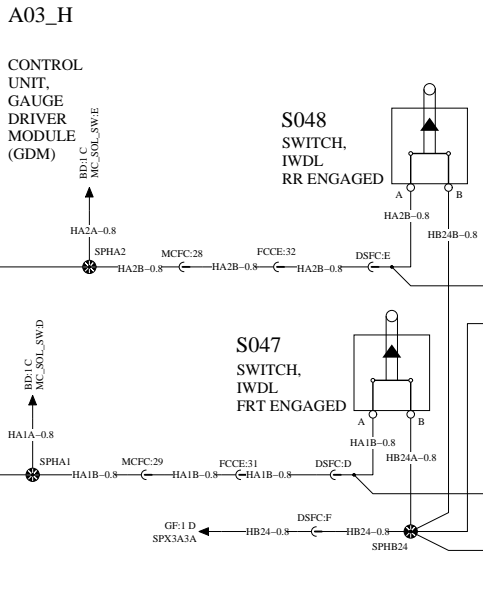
A03_H

CONTROL UNIT, GAUGE DRIVER MODULE (GDM)

BD:1 C
MC_SOL_SW:E

S048
SWITCH,
IWDL
RR ENGAGED

A
B

HA2A–0.8

SPHA2

MCFC:28

FCCE:32

DSFC:E

HA2B–0.8

HA2B–0.8

HA2B–0.8

HA2B–0.8

HB24B–0.8

BD:1 C
MC_SOL_SW:D

S047
SWITCH,
IWDL
FRT ENGAGED

A
B

HA1A–0.8

SPHA1

MCFC:29

FCCE:31

DSFC:D

HA1B–0.8

HA1B–0.8

HA1B–0.8

HA1B–0.8

HB24A–0.8

GF:1 D
SPX3A3A

DSFC:F

HB24–0.8

HB24–0.8

SPHB24